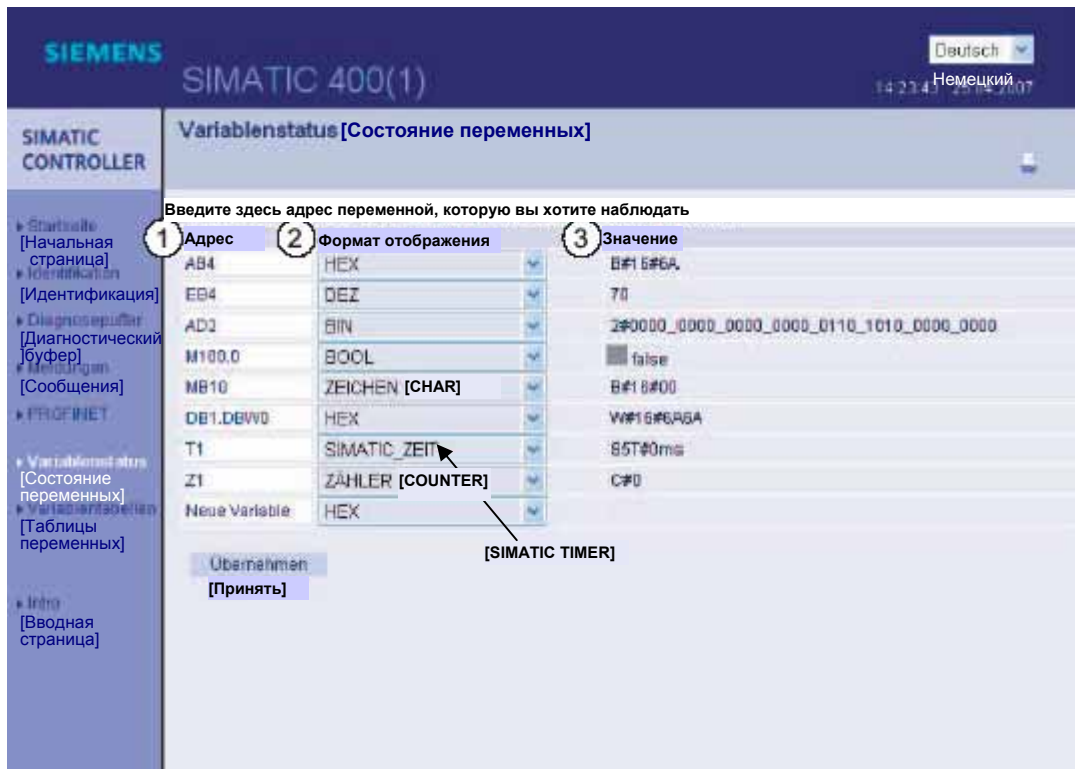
SIEMENS

SIMATIC 400(1)

Deutsch
Немецкий
14:23:43 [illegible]

SIMATIC CONTROLLER

Variablenstatus [Состояние переменных]

Startseite [Начальная страница]
Identifikation [Идентификация]
Diagnosepuffer [Диагностический буфер]
Meldungen [Сообщения]
PROFINET
Variablenstatus [Состояние переменных]
Variablentabellen [Таблицы переменных]
Intro [Вводная страница]

Введите здесь адрес переменной, которую вы хотите наблюдать

| 1 Адрес | 2 Формат отображения | 3 Значение |
|---|---|---|
| AB4 | HEX | B#16#6A |
| EB4 | DEZ | 70 |
| AD2 | BIN | 2#0000_0000_0000_0000_0110_1010_0000_0000 |
| M100.0 | BOOL | false |
| MB10 | ZEICHEN [CHAR] | B#16#00 |
| DB1.DBW0 | HEX | W#16#6A6A |
| T1 | SIMATIC_ZEIT | S5T#0ms |
| Z1 | ZÄHLER [COUNTER] | C#0 |
| Neue Variable | HEX | |

[SIMATIC TIMER]

Übernehmen
[Принять]